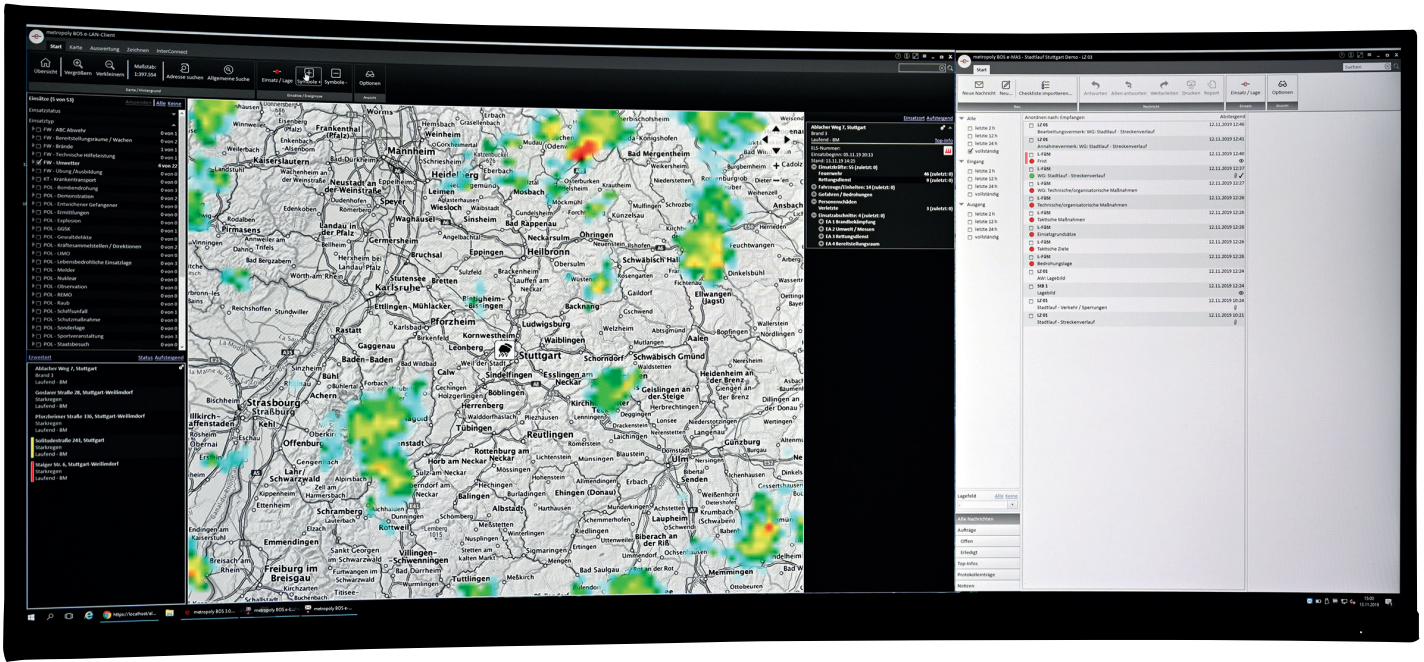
metropoly BOS e-LAN-Client

Start Karte Auswertung Zeichnen InterConnect

Übersicht Vergrößern Verkleinern Maßstab: 1:397.554 Adresse suchen Allgemeine Suche Einsatz / Lage Symbole + Symbole - Optionen

Einsätze (5 von 53) Alle Keine

Einsatzstatus

Einsatztyp

FW - ABC Abwehr
FW - Bereitstellungsräume / Wachen
FW - Brände
FW - Technische Hilfeleistung
FW - Unwetter
FW - Übung/Ausbildung
KT - Krankentransport
POL - Bombendrohung
POL - Demonstration
POL - Entwichener Gefangener
POL - Ermittlungen
POL - Explosion
POL - GGSK
POL - Gewaltdelikte
POL - Kräftesammelstellen / Direktionen
POL - LIMO
POL - Lebensbedrohliche Einsatzlage
POL - Melder
POL - Nuklear
POL - Observation
POL - REMO
POL - Raub
POL - Schiffsunfall
POL - Schutzmaßnahme
POL - Sonderlage
POL - Sportveranstaltung
POL - Staatsbesuch

Einsatzort Status Aufsteigend

Ablacher Weg 7, Stuttgart
Brand 3
Laufend - BM

Gerlaner Straße 28, Stuttgart-Weilimdorf
Starkregen
Laufend - BM

Pforzheimer Straße 336, Stuttgart-Weilimdorf
Starkregen
Laufend - BM

Solitudestraße 243, Stuttgart
Starkregen
Laufend - BM

Steiger Str. 6, Stuttgart-Weilimdorf
Starkregen
Laufend - BM

Kaiserslautern Frankenthal Mannheim Heidelberg Bad Mergentheim Neustadt an der Weinstraße Speyer Mosbach Landau in der Pfalz Sinsheim Pirmasens Bruchsal Eppingen Heilbronn Schwäbisch Hall Karlsruhe Backnang Ellwangen (Jagst) Rastatt Pforzheim Ludwigsburg Baden-Baden Waiblingen Stuttgart Schwäbisch Gmünd Aalen Esslingen am Neckar Böblingen Sindelfingen Göppingen Geislingen an der Steige Heidenheim an der Brenz Strasbourg Straßburg Kehl Offenburg Herrenberg Tübingen Reutlingen Lahr/Schwarzwald Rottenburg am Neckar Ulm Neu-Ulm Günzburg Schramberg Ehingen (Donau) Laupheim Emmendingen Villingen-Schwenningen Biberach an der Riß Freiburg im Breisgau Rottweil Balingen Crailsheim Öhringen Neckarsulm Mühlacker Bretten Leonberg Kirchheim unter Teck Calw Nagold Horb am Neckar

Ablacher Weg 7, Stuttgart
Brand 3
Laufend - BM
ELS-Nummer:
Einsatzbeginn: 05.11.19 20:53
Stand: 13.11.19 14:25
Einsatzkräfte: 55 (zuletzt: 0)
Feuerwehr 46 (zuletzt: 0)
Rettungsdienst 9 (zuletzt: 0)
Fahrzeuge/Einheiten: 16 (zuletzt: 0)
Gefahren / Bedrohungen
Personenschäden
Verletzte 3 (zuletzt: 0)
Einsatzabschnitte: 4 (zuletzt: 0)
EA 1 Brandbekämpfung
EA 2 Umwelt / Messen
EA 3 Rettungsdienst
EA 4 Bereitstellungsraum

metropoly BOS e-MAS - Stadtlauf Stuttgart Demo - LZ 03

Start

Neue Nachricht Neu... Checkliste importieren... Antworten Allen antworten Weiterleiten Drucken Report Einsatz / Lage Optionen

Alle
letzte 2 h
letzte 12 h
letzte 24 h
vollständig
Eingang
letzte 2 h
letzte 12 h
letzte 24 h
vollständig
Ausgang
letzte 2 h
letzte 12 h
letzte 24 h
vollständig

Anordnen nach: Empfangen Absteigend

LZ 01 Bearbeitungsvermerk: WG: Stadtlauf - Streckenverlauf 12.11.2019 12:46
LZ 01 Annahmevermerk: WG: Stadtlauf - Streckenverlauf 12.11.2019 12:43
S-FBM Frist 12.11.2019 12:40
S-FBM WG: Stadtlauf - Streckenverlauf 12.11.2019 12:37
S-FBM WG: Technische/organisatorische Maßnahmen 12.11.2019 12:27
S-FBM Technische/organisatorische Maßnahmen 12.11.2019 12:26
S-FBM Taktische Maßnahmen 12.11.2019 12:28
S-FBM Einsatzgrundsätze 12.11.2019 12:28
S-FBM Taktische Ziele 12.11.2019 12:28
S-FBM Bedrohungslage 12.11.2019 12:28
LZ 01 AW: Lagebild 12.11.2019 12:24
SEB 1 Lagebild 12.11.2019 12:24
LZ 01 Stadtlauf - Verkehr / Sperrungen 12.11.2019 10:24
LZ 01 Stadtlauf - Streckenverlauf 12.11.2019 10:21

Lagefeld Alle Keine

Alle Nachrichten
Aufträge
Offen
Erledigt
Top-Infos
Protokolleinträge
Notizen

metropoly BOS 3.0... metropoly BOS e-L... metropoly BOS e-M...